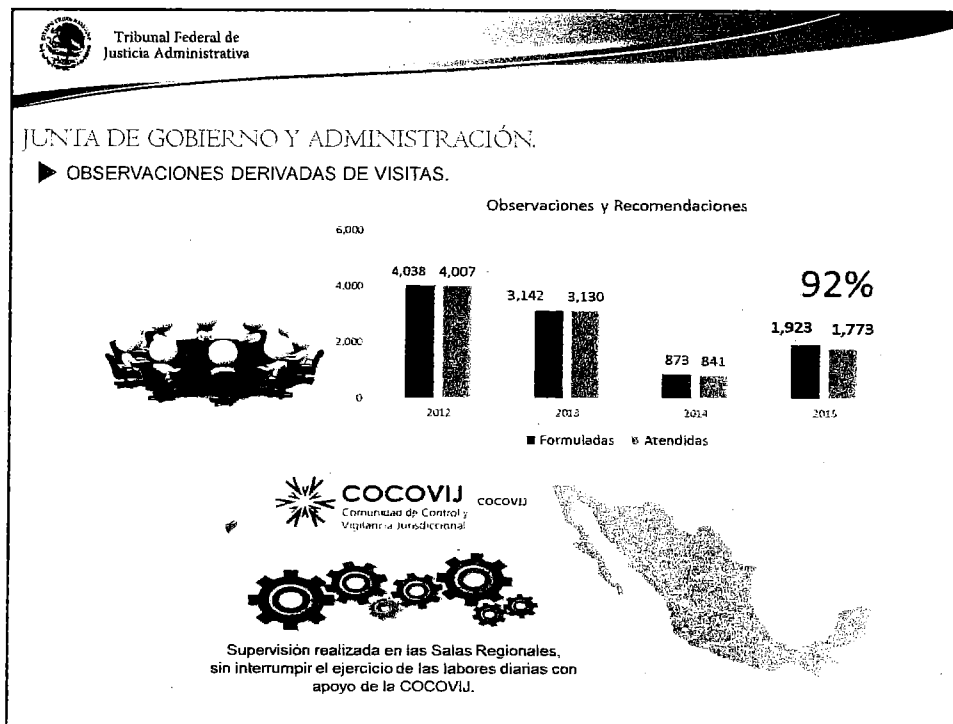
Tribunal Federal de Justicia Administrativa

JUNTA DE GOBIERNO Y ADMINISTRACIÓN.

OBSERVACIONES DERIVADAS DE VISITAS.

Observaciones y Recomendaciones

6,000
4,000
2,000
0

| | Formuladas | Atendidas |
|---|---|---|
| 2012 | 4,038 | 4,007 |
| 2013 | 3,142 | 3,130 |
| 2014 | 873 | 841 |
| 2015 | 1,923 | 1,773 |

92%

■ Formuladas ■ Atendidas

COCOVIJ Comunidad de Control y Vigilancia Jurisdiccional COCOVIJ

Supervisión realizada en las Salas Regionales, sin interrumpir el ejercicio de las labores diarias con apoyo de la COCOVIJ.